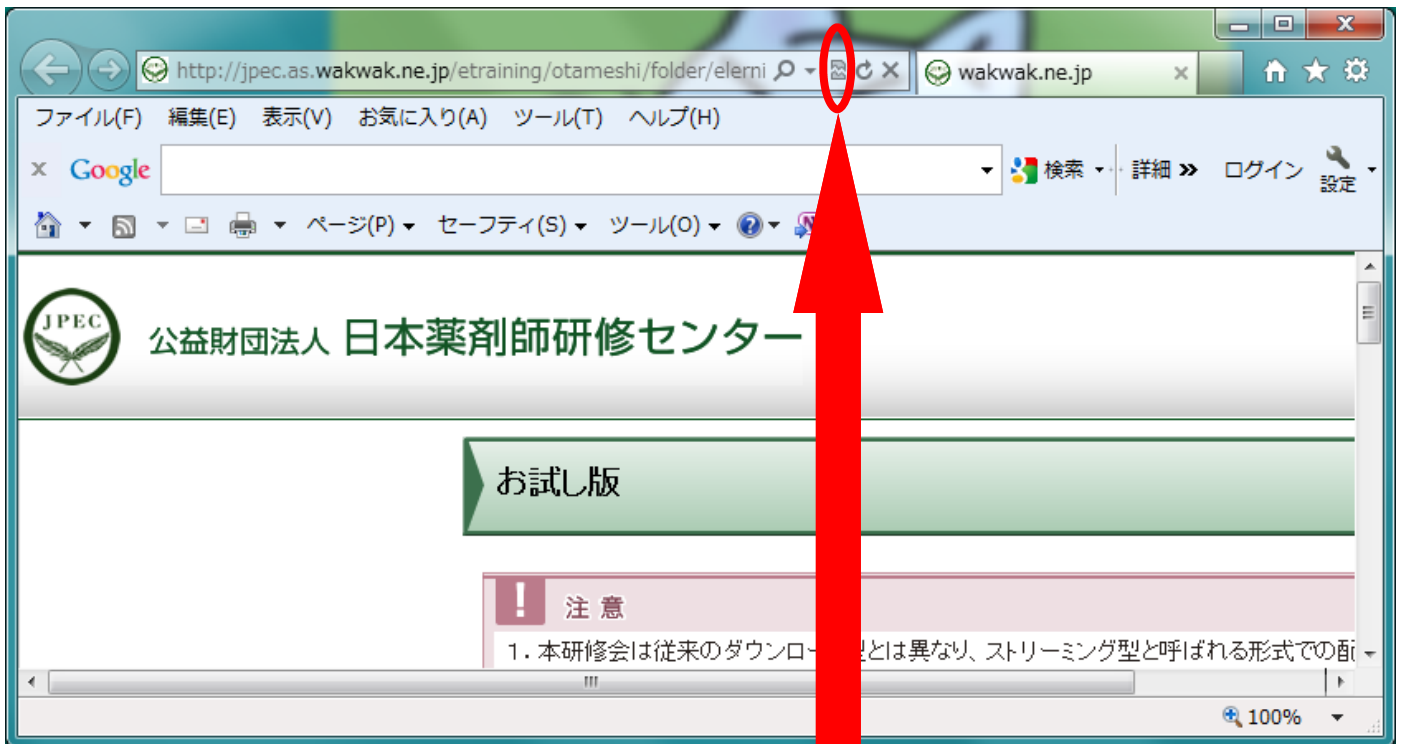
http://jpec.as.wakwak.ne.jp/etraining/otameshi/folder/elerni

wakwak.ne.jp

ファイル(F) 編集(E) 表示(V) お気に入り(A) ツール(T) ヘルプ(H)

Google

検索 詳細 » ログイン 設定

ページ(P) セーフティ(S) ツール(O)

JPEC

公益財団法人 日本薬剤師研修センター

お試し版

注 意

1. 本研修会は従来のダウンロー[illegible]型とは異なり、ストリーミング型と呼ばれる形式での配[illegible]

100%